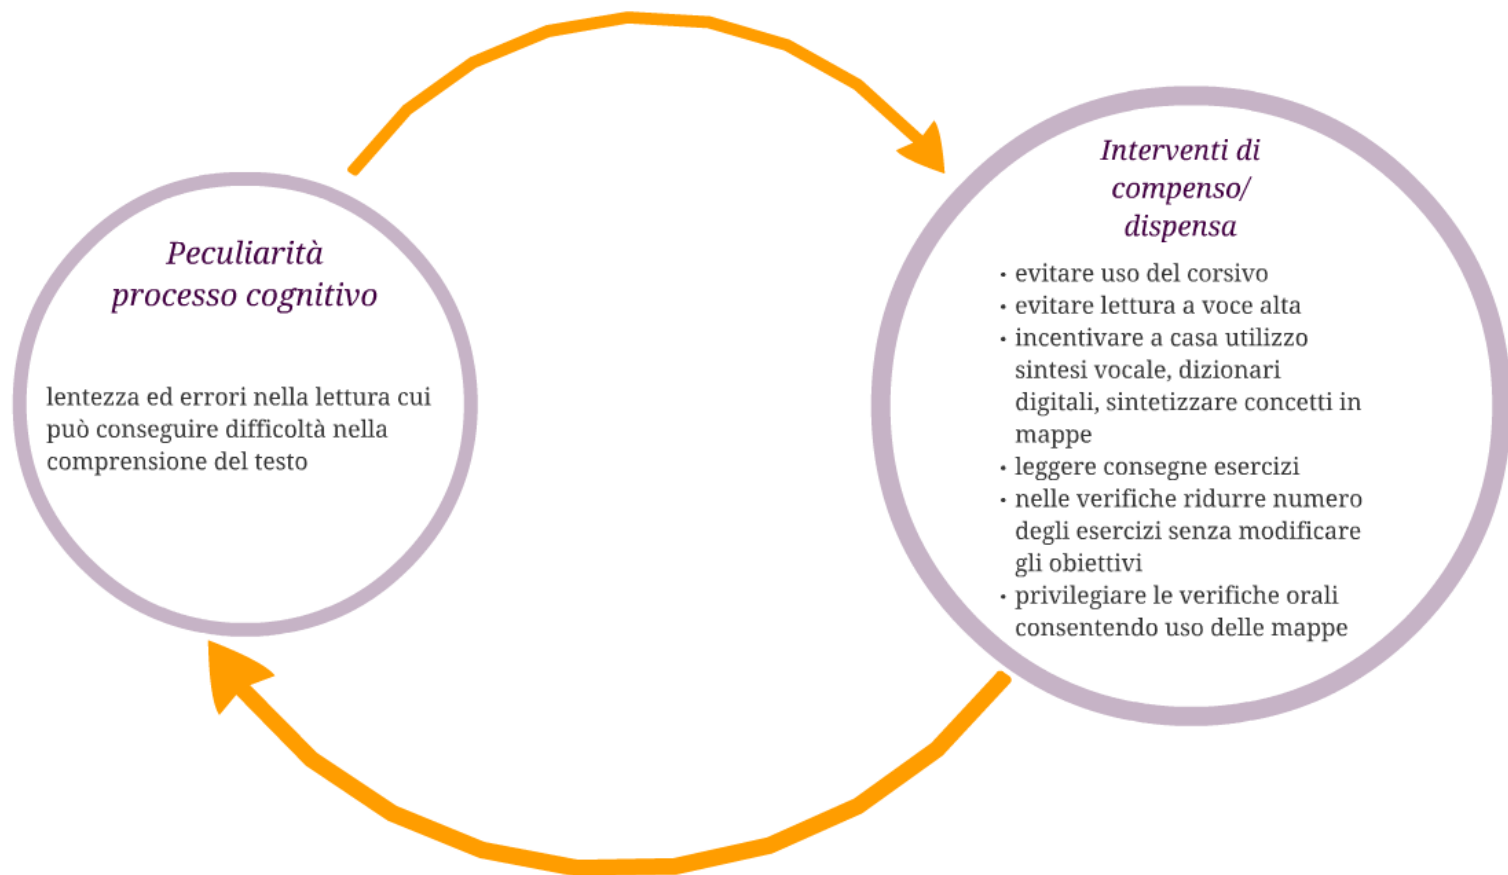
Peculiarità processo cognitivo

lentezza ed errori nella lettura cui può conseguire difficoltà nella comprensione del testo

Interventi di compenso/ dispensa

- evitare uso del corsivo
- evitare lettura a voce alta
- incentivare a casa utilizzo sintesi vocale, dizionari digitali, sintetizzare concetti in mappe
- leggere consegne esercizi
- nelle verifiche ridurre numero degli esercizi senza modificare gli obiettivi
- privilegiare le verifiche orali consentendo uso delle mappe